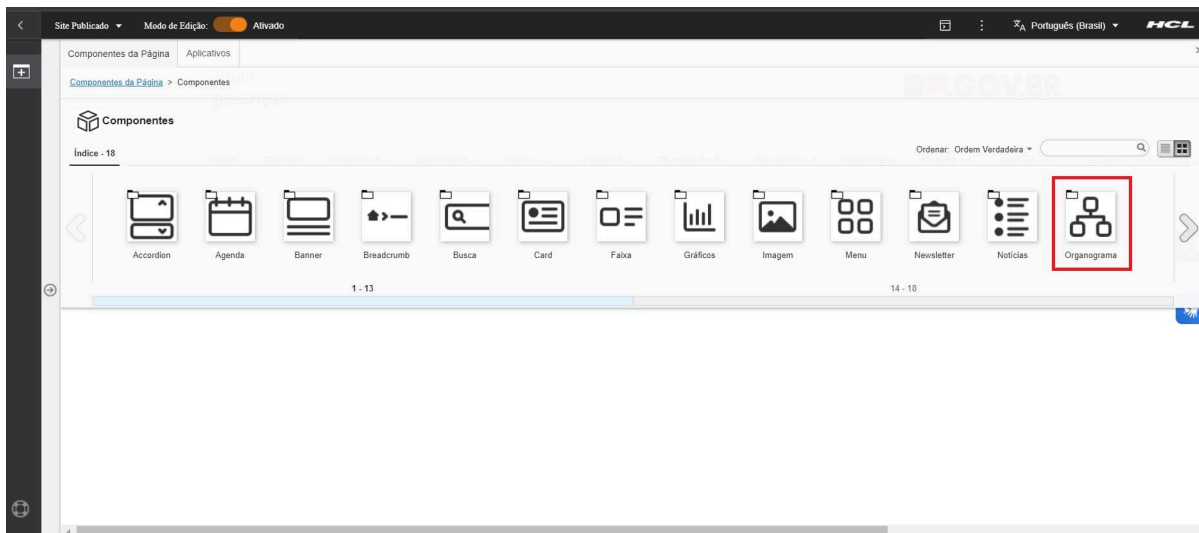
Site Publicado ▾ Modo de Edição: Ativado

Português (Brasil) ▾ HCL

Componentes da Página Aplicativos

Componentes da Página > Componentes

Componentes

Índice - 18

Ordenar: Ordem Verdadeira ▾

Accordion
Agenda
Banner
Breadcrumb
Busca
Card
Faixa
Gráficos
Imagem
Menu
Newsletter
Notícias
Organograma

1 - 13

14 - 18